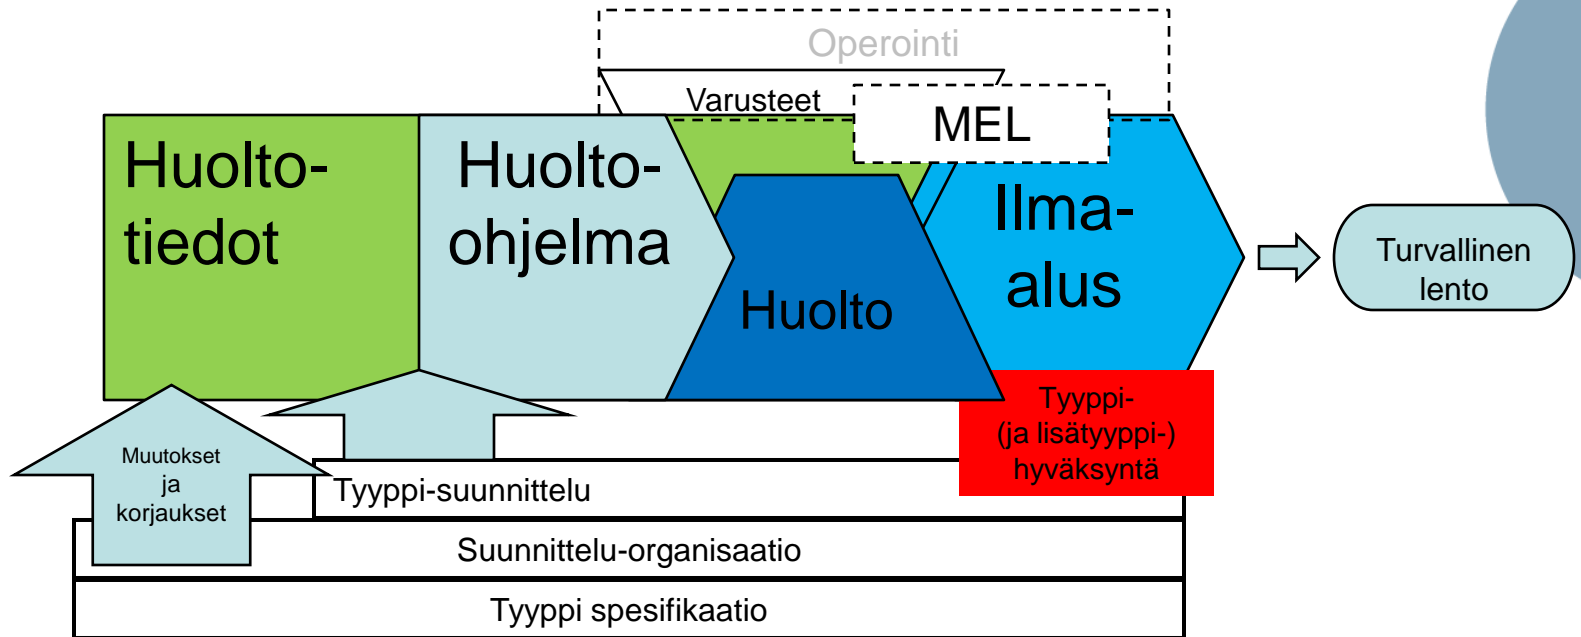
Operointi

Varusteet

MEL

Huolto-
tiedot

Huolto-
ohjelma

Huolto

Ilma-
alus

Turvallinen lento

Tyyppi-
(ja lisätyyppi-)
hyväksyntä

Muutokset
ja
korjaukset

Tyyppi-suunnittelu

Suunnittelu-organisaatio

Tyyppi spesifikaatio